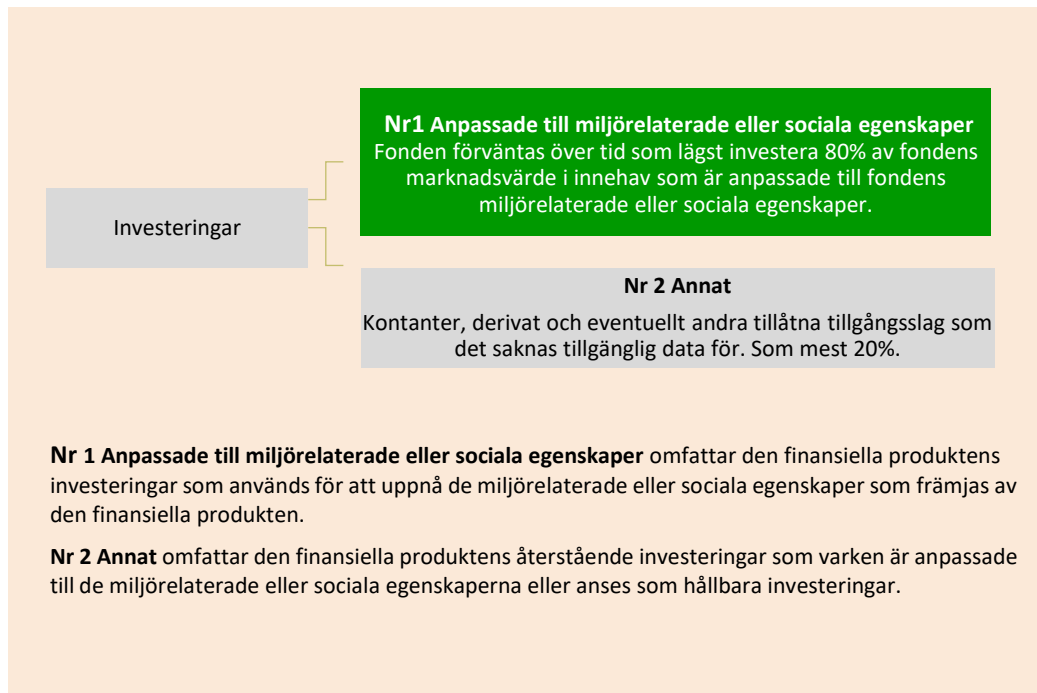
Investeringar

**Nr1 Anpassade till miljörelaterade eller sociala egenskaper**
Fonden förväntas över tid som lägst investera 80% av fondens marknadsvärde i innehav som är anpassade till fondens miljörelaterade eller sociala egenskaper.

**Nr 2 Annat**
Kontanter, derivat och eventuellt andra tillåtna tillgångsslag som det saknas tillgänglig data för. Som mest 20%.

**Nr 1 Anpassade till miljörelaterade eller sociala egenskaper** omfattar den finansiella produktens investeringar som används för att uppnå de miljörelaterade eller sociala egenskaper som främjas av den finansiella produkten.

**Nr 2 Annat** omfattar den finansiella produktens återstående investeringar som varken är anpassade till de miljörelaterade eller sociala egenskaperna eller anses som hållbara investeringar.